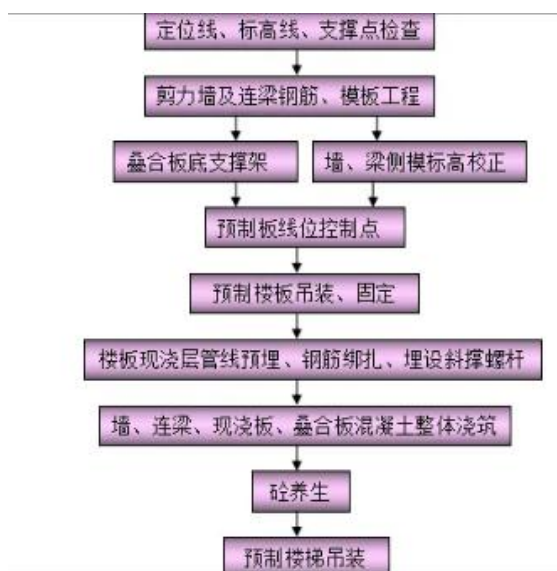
定位线、标高线、支撑点检查

剪力墙及连梁钢筋、模板工程

叠合板底支撑架

墙、梁侧模标高校正

预制板线位控制点

预制楼板吊装、固定

楼板现浇层管线预埋、钢筋绑扎、埋设斜撑螺杆

墙、连梁、现浇板、叠合板混凝土整体浇筑

砼养生

预制楼梯吊装